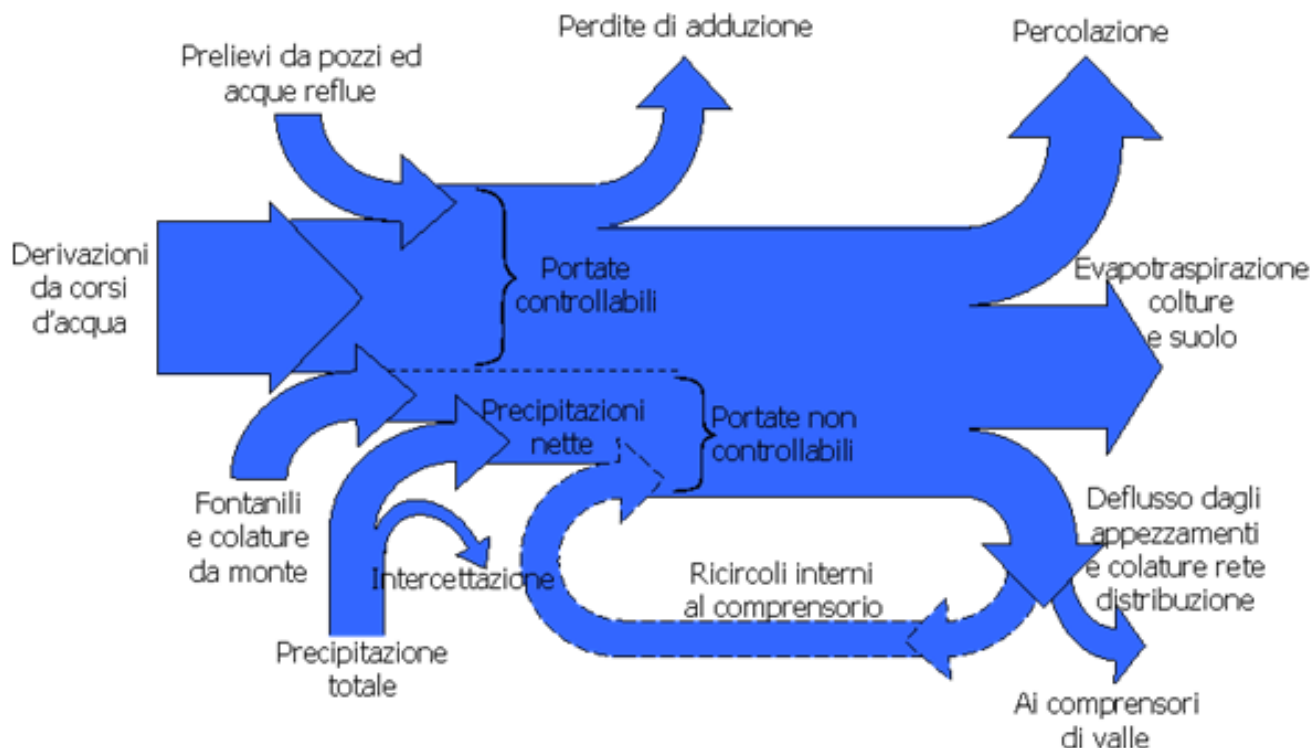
Perdite di adduzione

Percolazione

Prelievi da pozzi ed acque reflue

Derivazioni da corsi d'acqua

Portate controllabili

Evapotraspirazione colture e suolo

Precipitazioni nette

Portate non controllabili

Fontanili e colature da monte

Deflusso dagli appezzamenti e colature rete distribuzione

Intercettazione

Ricircoli interni al comprensorio

Precipitazione totale

Ai comprensori di valle